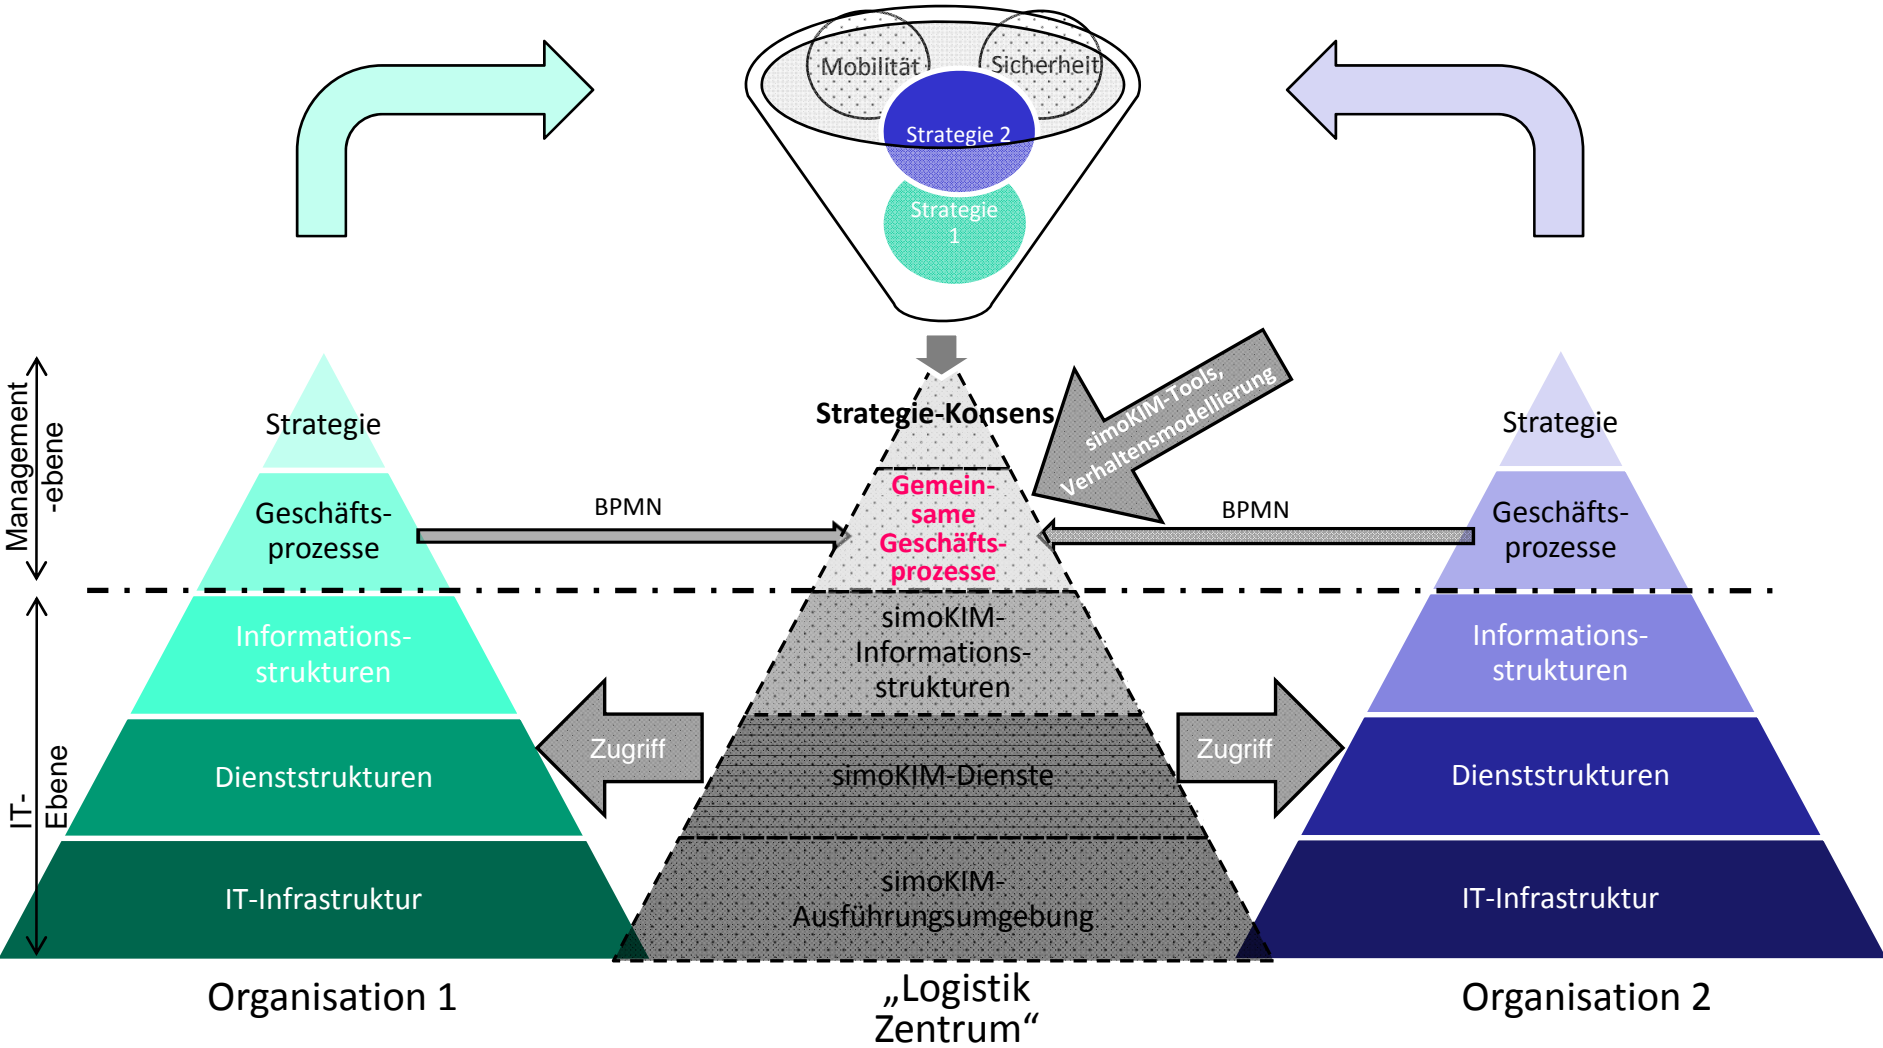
Mobilität

Sicherheit

Strategie 2

Strategie 1

Management -ebene

IT-Ebene

Strategie

Geschäftsprozesse

Informationsstrukturen

Dienststrukturen

IT-Infrastruktur

Organisation 1

BPMN

Strategie-Konsens

simoKIM-Tools, Verhaltensmodellierung

Gemeinsame Geschäftsprozesse

simoKIM-Informationsstrukturen

simoKIM-Dienste

simoKIM-Ausführungsumgebung

„Logistik Zentrum“

Zugriff

Zugriff

BPMN

Strategie

Geschäftsprozesse

Informationsstrukturen

Dienststrukturen

IT-Infrastruktur

Organisation 2